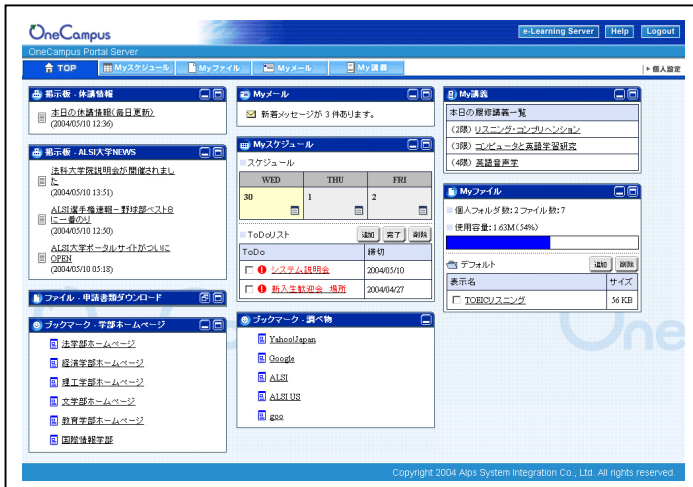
OneCampus

e-Learning Server | Help | Logout

OneCampus Portal Server

TOP | Myスケジュール | Myファイル | Myメール | My講義

個人設定

掲示板 - 休講情報

本日の休講情報(毎日更新)
(2004/05/10 12:36)

掲示板 - ALSI大学NEWS

法科大学院説明会が開催されました
(2004/05/10 13:51)

ALSI選手権速報ー野球部ベスト8に一番乗り
(2004/05/10 12:50)

ALSI大学ポータルサイトがついにOPEN
(2004/05/10 05:18)

ファイル - 申請書類ダウンロード

ブックマーク - 学部ホームページ

法学部ホームページ
経済学部ホームページ
理工学部ホームページ
文学部ホームページ
教育学部ホームページ
国際情報学部

Myメール

新着メッセージが 3 件あります。

Myスケジュール

スケジュール

| WED | THU | FRI |
|---|---|---|
| 30 | 1 | 2 |

ToDoリスト

追加 | 完了 | 削除

| ToDo | 締切 |
|---|---|
| システム説明会 | 2004/05/10 |
| 新入生歓迎会 場所 | 2004/04/27 |

ブックマーク - 調べ物

Yahoo!Japan
Google
ALSI
ALSI US
goo

My講義

本日の履修講義一覧

(2限) リスニング・コンプリヘンション
(3限) コンピュータと英語学習研究
(4限) 英語音声学

Myファイル

個人フォルダ数:2 ファイル数:7
使用容量:1.63M(54%)

デフォルト

追加 | 削除

| 表示名 | サイズ |
|---|---|
| TOEICリスニング | 56 KB |

Copyright 2004 Alps System Integration Co., Ltd. All rights reserved.